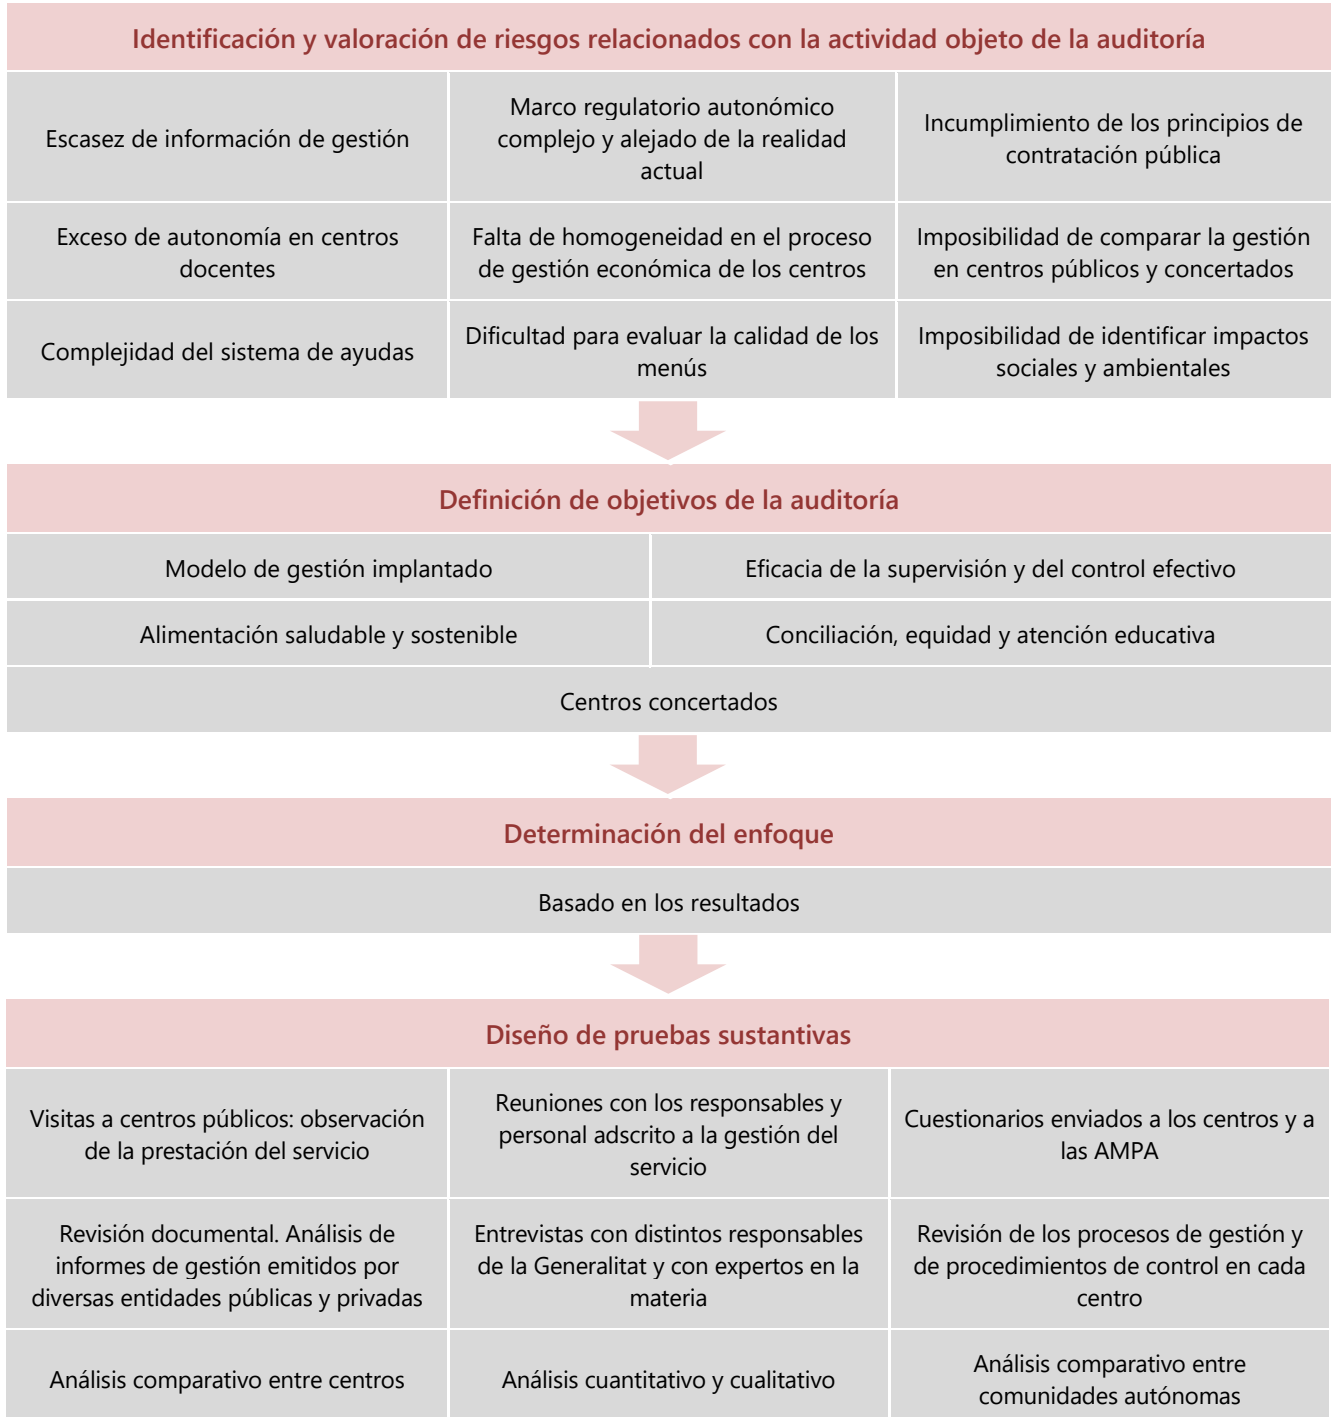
Identificación y valoración de riesgos relacionados con la actividad objeto de la auditoría

| Escasez de información de gestión | Marco regulatorio autonómico complejo y alejado de la realidad actual | Incumplimiento de los principios de contratación pública |
|---|---|---|
| Exceso de autonomía en centros docentes | Falta de homogeneidad en el proceso de gestión económica de los centros | Imposibilidad de comparar la gestión en centros públicos y concertados |
| Complejidad del sistema de ayudas | Dificultad para evaluar la calidad de los menús | Imposibilidad de identificar impactos sociales y ambientales |

Definición de objetivos de la auditoría

| Modelo de gestión implantado | Eficacia de la supervisión y del control efectivo |
|---|---|
| Alimentación saludable y sostenible | Conciliación, equidad y atención educativa |

Centros concertados

Determinación del enfoque

Basado en los resultados

Diseño de pruebas sustantivas

| Visitas a centros públicos: observación de la prestación del servicio | Reuniones con los responsables y personal adscrito a la gestión del servicio | Cuestionarios enviados a los centros y a las AMPA |
|---|---|---|
| Revisión documental. Análisis de informes de gestión emitidos por diversas entidades públicas y privadas | Entrevistas con distintos responsables de la Generalitat y con expertos en la materia | Revisión de los procesos de gestión y de procedimientos de control en cada centro |
| Análisis comparativo entre centros | Análisis cuantitativo y cualitativo | Análisis comparativo entre comunidades autónomas |